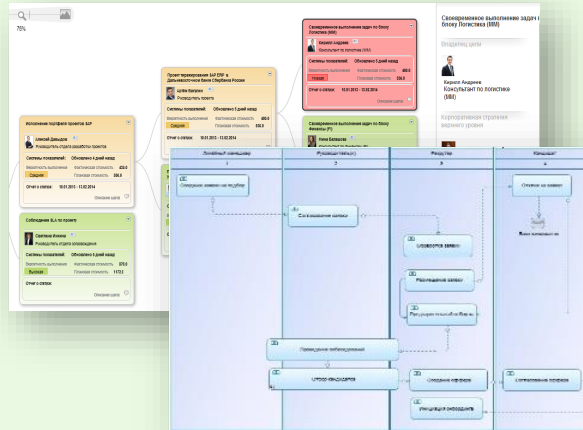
75%

Исполнение портфеля проектов SAP
Алексей Давыдов
Руководитель отдела разработки проектов
Сигналы показателей: Обновлено 4 дней назад
Вероятность выполнения 450.0
Плановая стоимость 586.0
Средняя
Отчет о статусе: 10.01.2013 - 13.02.2014

Соблюдение SLA по проекту
Светлана Иванова
Руководитель отдела сопровождения
Сигналы показателей: Обновлено 3 дней назад
Вероятность выполнения 570.0
Плановая стоимость 1172.2
Высокая
Отчет о статусе:

Проект перевнедрения SAP ERP в Дальневосточном банке Сбербанка России
Артём Валуев
Руководитель проекта
Сигналы показателей: Обновлено 4 дней назад
Вероятность выполнения 430.0
Плановая стоимость 536.0
Средняя
Отчет о статусе: 10.01.2013 - 13.02.2014

Своевременное выполнение задач по блоку Логистика (MM)
Кирилл Андреев
Консультант по логистике (MM)
Сигналы показателей: Обновлено 4 дней назад
400.0
Низкая
Отчет о статусе: 10.01.2013 - 13.02.2014

Своевременное выполнение задач по блоку Финансы (FI)
Нина Белоусова

Своевременное выполнение задач по блоку Логистика (MM)
Владелец цели
Кирилл Андреев
Консультант по логистике (MM)
Корпоративная стратегия верхнего уровня

Линейный менеджер
Руководитель(и)
Фидбэк
Консультант
1
2
3
4
Отправка заявки на подбор
Согласование заявки
Просмотр заявки
Распределение заявки
Отклонение заявки
Принятие приглашения
Отбор кандидатов
Создание оффера
Согласование оффера
Утверждение кандидата